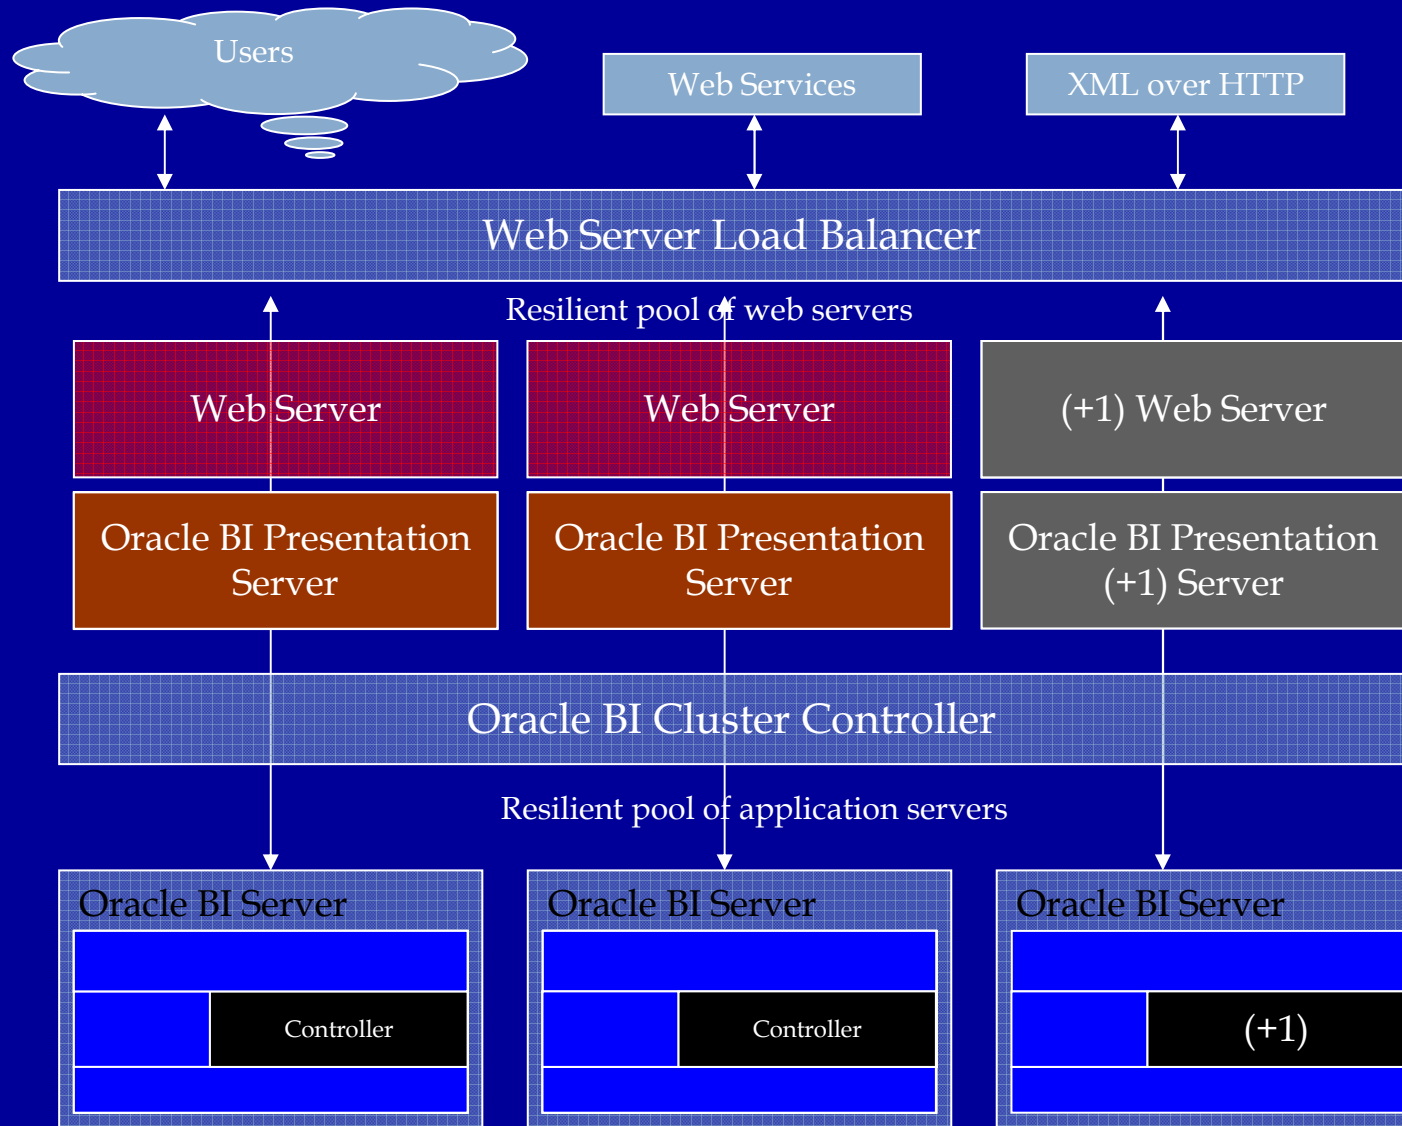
Users

Web Services

XML over HTTP

Web Server Load Balancer

Resilient pool of web servers

Web Server

Web Server

(+1) Web Server

Oracle BI Presentation Server

Oracle BI Presentation Server

Oracle BI Presentation (+1) Server

Oracle BI Cluster Controller

Resilient pool of application servers

Oracle BI Server

Controller

Oracle BI Server

Controller

Oracle BI Server

(+1)